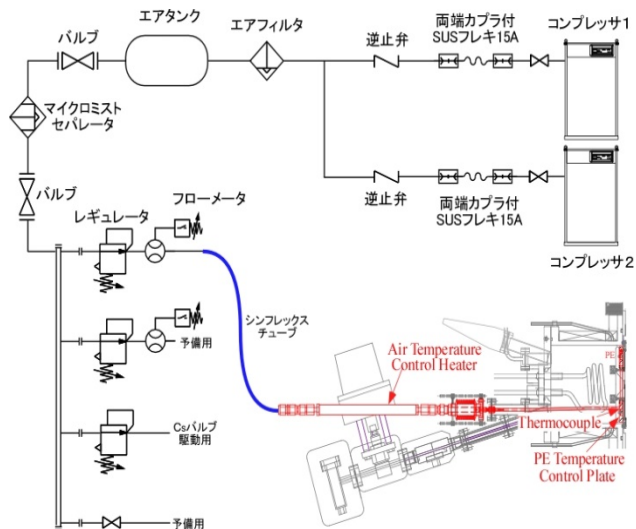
バルブ
エアタンク
エアフィルタ
逆止弁
両端カプラ付
SUSフレキ15A
コンプレッサ1
マイクロミスト
セパレータ
バルブ
逆止弁
両端カプラ付
SUSフレキ15A
フローメータ
レギュレータ
コンプレッサ2
シンフレックス
チューブ
予備用
Air Temperature
Control Heater
PE
Csバルブ
駆動用
Thermocouple
PE Temperature
Control Plate
予備用